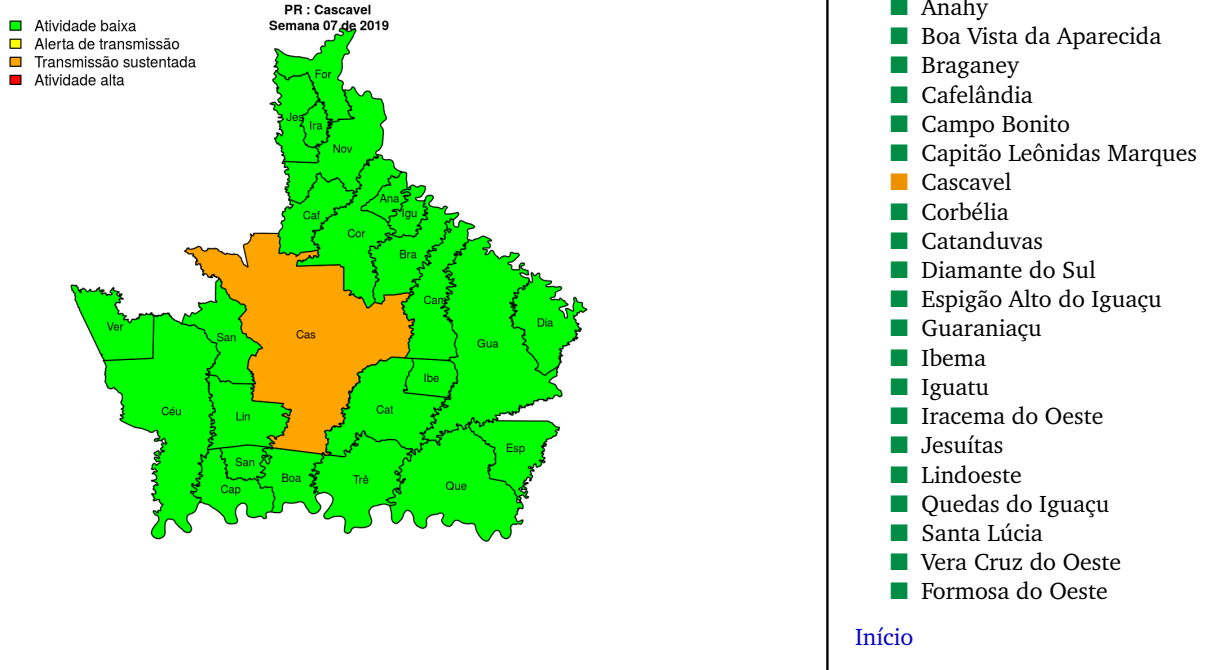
Atividade baixa
Alerta de transmissão
Transmissão sustentada
Atividade alta

PR : Cascavel
Semana 07 de 2019

For
Jes
Ira
Nov
Ana
Igu
Caf
Cor
Bra
Cam
Dia
Ver
San
Cas
Gua
Ibe
Céu
Lin
Cat
Esp
San
Cap
Boa
Trê
Que

Anahy
Boa Vista da Aparecida
Braganey
Cafelândia
Campo Bonito
Capitão Leônidas Marques
Cascavel
Corbélia
Catanduvas
Diamante do Sul
Espigão Alto do Iguaçu
Guaraniaçu
Ibema
Iguatu
Iracema do Oeste
Jesuítas
Lindoeste
Quedas do Iguaçu
Santa Lúcia
Vera Cruz do Oeste
Formosa do Oeste

Início